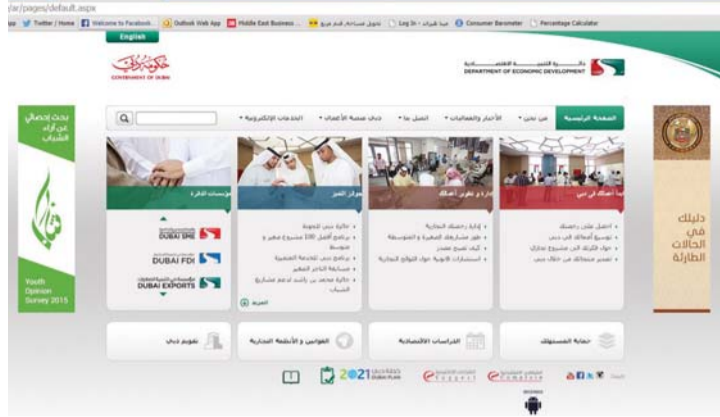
/ar/pages/default.aspx

Twitter / Home | Welcome to Facebook... | Outlook Web App | Middle East Business ... | Log In | Consumer Barometer | Percentage Calculator

English

GOVERNMENT OF DUBAI

دائـرة التنميـة الاقتصاديـة
DEPARTMENT OF ECONOMIC DEVELOPMENT

الصفحة الرئيسية | عن دبي | الأخبار والفعاليات | اتصل بنا | دبي منصة الأعمال | الخدمات الإلكترونية

بحث إحصائي عن آراء الشباب

Youth Opinion Survey 2015

DUBAI SME
DUBAI FDI
DUBAI EXPORTS

دليلك في الحالات الطارئة

نحو دبي

القوانين و الأنظمة التجارية

الدراسات الاقتصادية

حماية المستهلك

2021

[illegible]